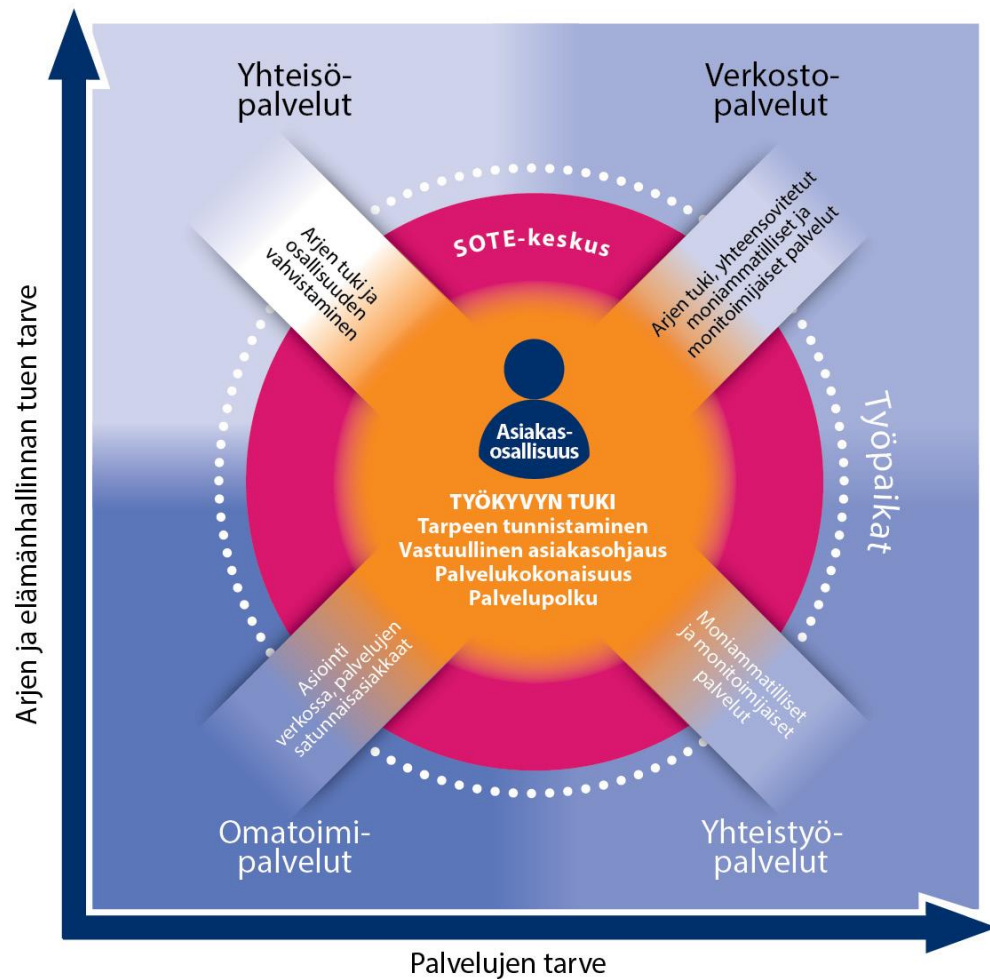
Arjen ja elämänhallinnan tuen tarve

Yhteisöpalvelut

Verkostopalvelut

Arjen tuki ja osallisuuden vahvistaminen

SOTE-keskus

Arjen tuki, yhteensovitetut moniammatilliset ja monitoimijaiset palvelut

Työpaikat

Asiakasosallisuus

TYÖKYVYN TUKI
Tarpeen tunnistaminen
Vastuullinen asiakasohjaus
Palvelukokonaisuus
Palvelupolku

Asiointi verkossa, palvelujen satunnaisasiakkaat

Moniammatilliset ja monitoimijaiset palvelut

Omatoimipalvelut

Yhteistyöpalvelut

Palvelujen tarve